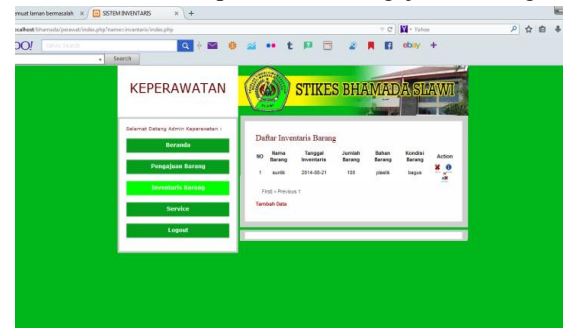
emuat laman bermasalah × SISTEM INVENTARIS × +

calhost/bhamada/perawat/index.php?name=inventaris/index.php

Yahoo

Search

KEPERAWATAN

STIKES BHAMADA SLAWI

Selamat Datang Admin Keperawatan :

Beranda

Pengajuan Barang

Inventaris Barang

Service

Logout

Daftar Inventaris Barang

| NO | Nama Barang | Tanggal Inventaris | Jumlah Barang | Bahan Barang | Kondisi Barang | Action |
|---|---|---|---|---|---|---|
| 1 | sunlik | 2014-08-21 | 155 | plastik | bagus | |

First « Previous 1

Tambah Data